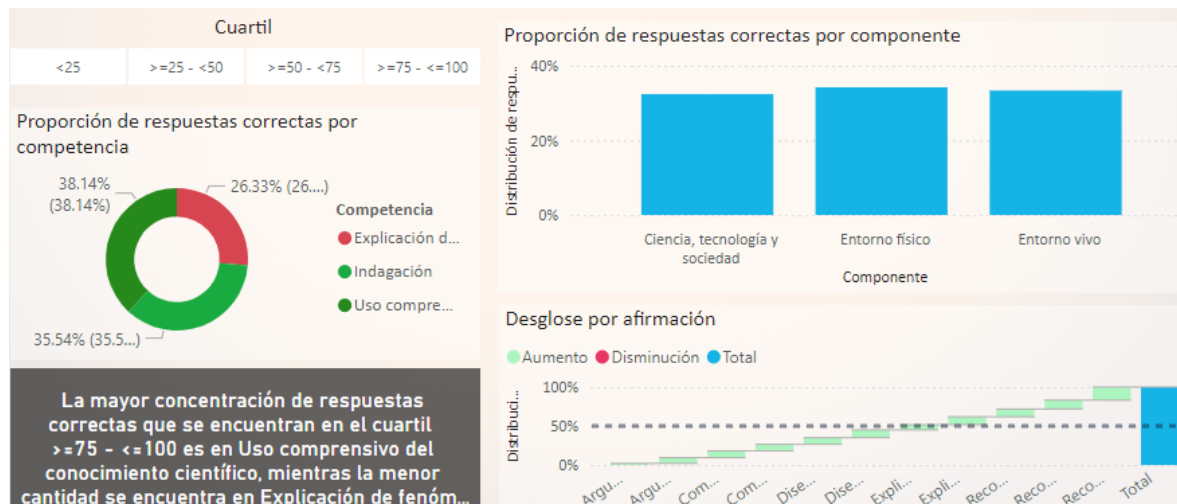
Cuartil

| <25 | >=25 - <50 | >=50 - <75 | >=75 - <=100 |
|---|---|---|---|

Proporción de respuestas correctas por competencia

38.14% (38.14%)

26.33% (26....)

35.54% (35.5...)

Competencia
Explicación d...
Indagación
Uso compre...

La mayor concentración de respuestas correctas que se encuentran en el cuartil >=75 - <=100 es en Uso comprensivo del conocimiento científico, mientras la menor cantidad se encuentra en Explicación de fenóm...

Proporción de respuestas correctas por componente

Distribución de respu...

40%
20%
0%

Ciencia, tecnología y sociedad
Entorno físico
Entorno vivo

Componente

Desglose por afirmación

Aumento Disminución Total

Distribuci...

100%
50%
0%

Argu... Argu... Com... Com... Dise... Dise... Expli... Expli... Reco... Reco... Reco... Total